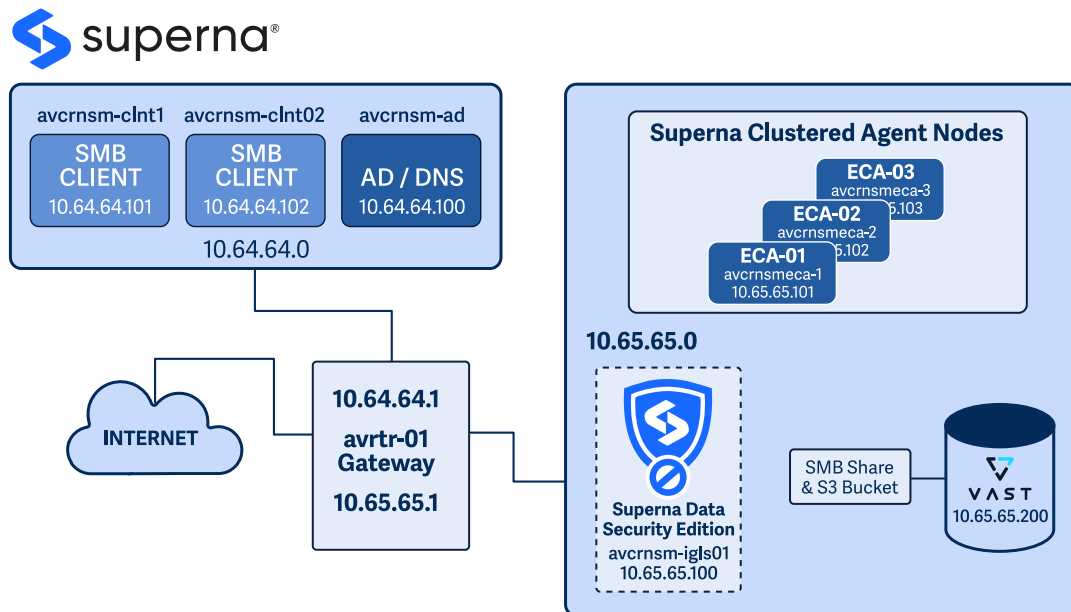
superna®

avcrnsm-clnt1
SMB CLIENT
10.64.64.101

avcrnsm-clnt02
SMB CLIENT
10.64.64.102

avcrnsm-ad
AD / DNS
10.64.64.100

10.64.64.0

Superna Clustered Agent Nodes

ECA-03
avcrnsmeca-3
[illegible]5.103

ECA-02
avcrnsmeca-2
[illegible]5.102

ECA-01
avcrnsmeca-1
10.65.65.101

10.65.65.0

INTERNET

10.64.64.1
avrtr-01
Gateway
10.65.65.1

Superna Data Security Edition
avcrnsm-igls01
10.65.65.100

SMB Share & S3 Bucket

VAST
10.65.65.200